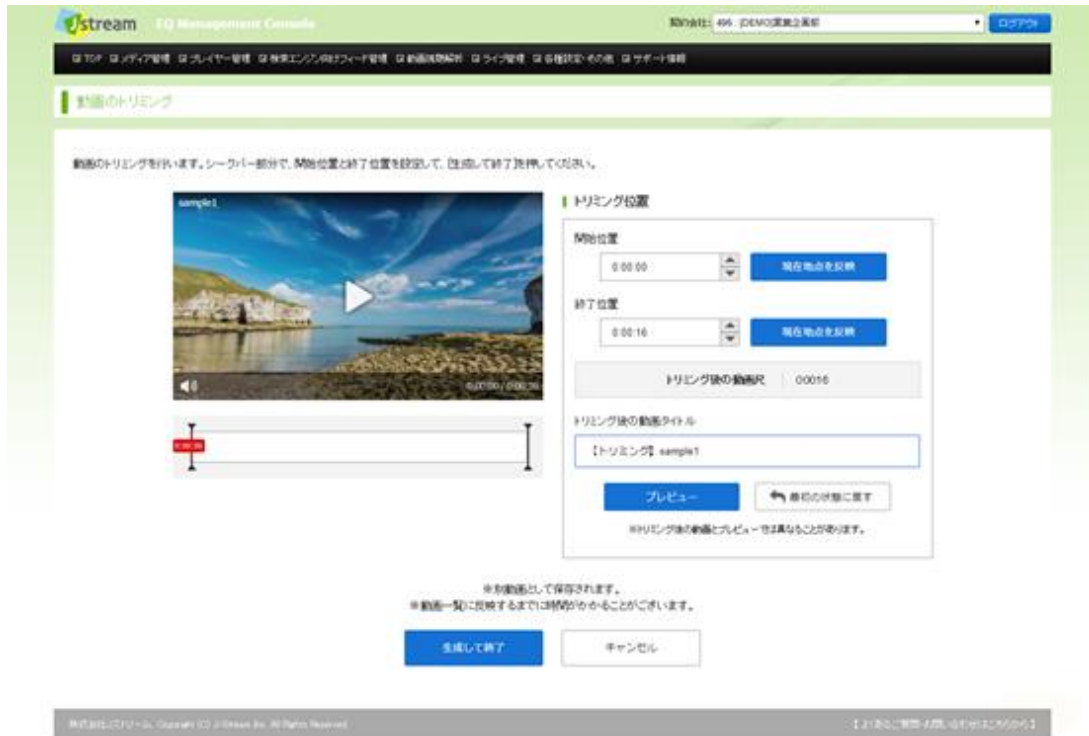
Jstream EQ Management Console

契約会社: 496 : [DEMO]営業企画部

ログアウト

TOP メディア管理 プレイヤー管理 検索エンジン向けフィード管理 動画視聴解析 ライブ管理 各種設定・その他 サポート情報

動画のトリミング

動画のトリミングを行います。シークバー部分で、開始位置と終了位置を設定して、[生成して終了]を押してください。

sample1

0:00:00 / 0:00:16

トリミング位置

開始位置

0:00:00

現在地点を反映

終了位置

0:00:16

現在地点を反映

トリミング後の動画尺 0:00:16

トリミング後の動画タイトル

【トリミング】 sample1

プレビュー

最初の状態に戻す

※トリミング後の動画とプレビューでは異なることがあります。

※別動画として保存されます。
※動画一覧に反映するまでに時間がかかることがございます。

生成して終了

キャンセル

株式会社Jストリーム Copyright (C) J-Stream Inc. All Rights Reserved.

【よくあるご質問・お問い合わせはこちらから】